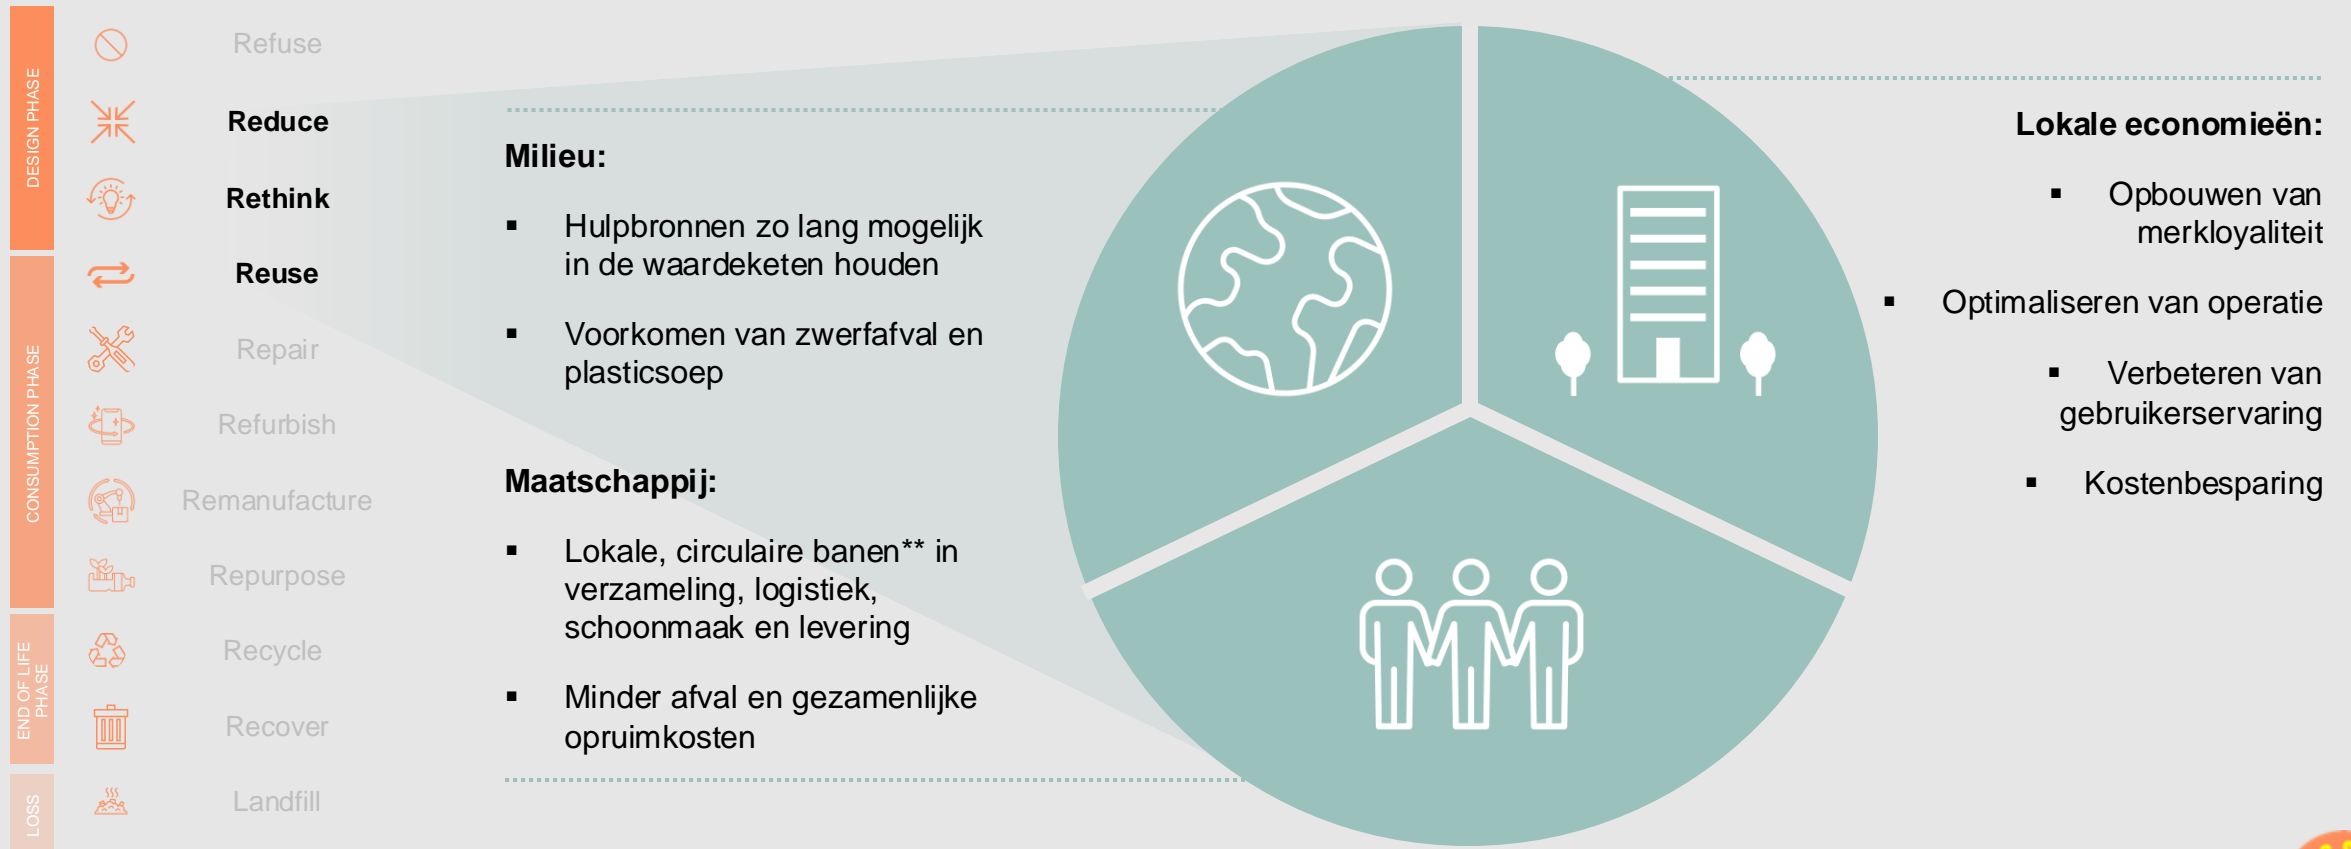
DESIGN PHASE

CONSUMPTION PHASE

END OF LIFE PHASE

LOSS

Refuse

Reduce

Rethink

Reuse

Repair

Refurbish

Remanufacture

Repurpose

Recycle

Recover

Landfill

Milieu:

▪ Hulpbronnen zo lang mogelijk in de waardeketen houden

▪ Voorkomen van zwerfafval en plasticsoep

Maatschappij:

▪ Lokale, circulaire banen** in verzameling, logistiek, schoonmaak en levering

▪ Minder afval en gezamenlijke opruimkosten

Lokale economieën:

▪ Opbouwen van merkloyaliteit

▪ Optimaliseren van operatie

▪ Verbeteren van gebruikerservaring

▪ Kostenbesparing